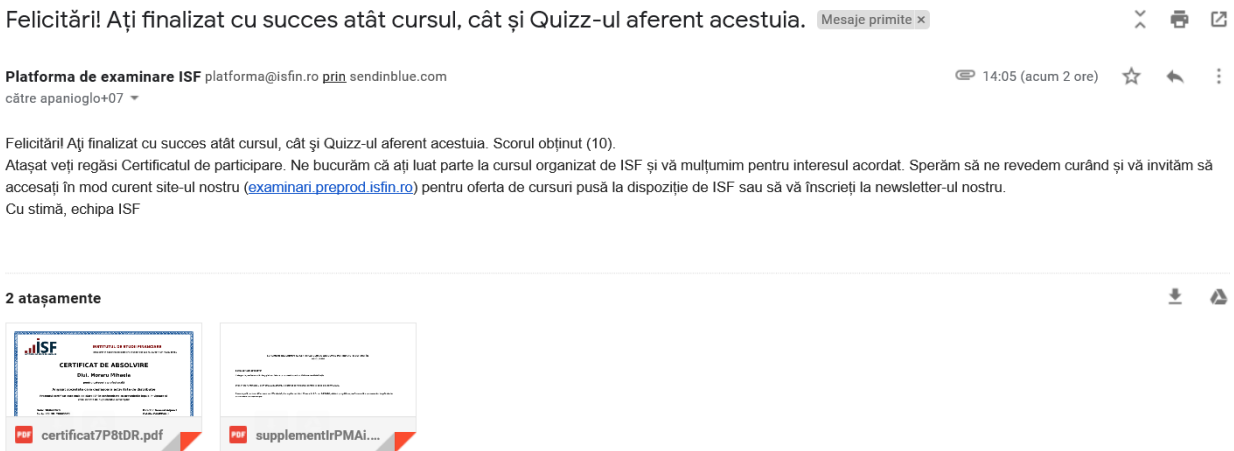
Felicitări! Ați finalizat cu succes atât cursul, cât și Quizz-ul aferent acestuia. Mesaje primite ×

Platforma de examinare ISF platforma@isfin.ro prin sendinblue.com
către apanioglo+07

14:05 (acum 2 ore)

Felicitări! Aţi finalizat cu succes atât cursul, cât şi Quizz-ul aferent acestuia. Scorul obţinut (10).
Ataşat veţi regăsi Certificatul de participare. Ne bucurăm că aţi luat parte la cursul organizat de ISF şi vă mulţumim pentru interesul acordat. Sperăm să ne revedem curând şi vă invităm să accesaţi în mod curent site-ul nostru (examinari.preprod.isfin.ro) pentru oferta de cursuri pusă la dispoziţie de ISF sau să vă înscrieţi la newsletter-ul nostru.
Cu stimă, echipa ISF

2 atașamente

ISF
INSTITUTUL DE STUDII FINANCIARE
CERTIFICAT DE ABSOLVIRE
Dl./D-na. Moraru Mihaela
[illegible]

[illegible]

PDF certificat7P8tDR.pdf

PDF supplementIrPMAi....